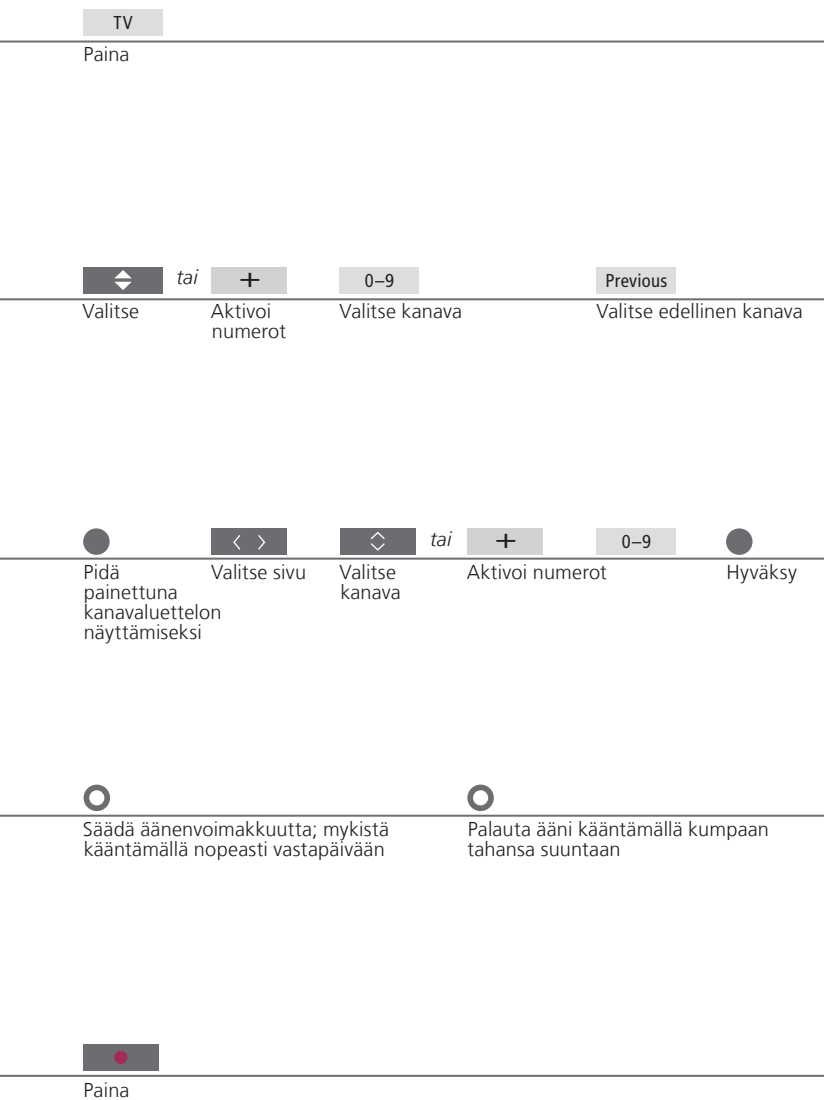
TV

Paina

tai +

0–9

Previous

Valitse

Aktivoi numerot

Valitse kanava

Valitse edellinen kanava

‹ ›

tai +

0–9

Pidä painettuna kanavaluettelon näyttämiseksi

Valitse sivu

Valitse kanava

Aktivoi numerot

Hyväksy

Säädä äänenvoimakkuutta; mykistä kääntämällä nopeasti vastapäivään

Palauta ääni kääntämällä kumpaan tahansa suuntaan

Paina